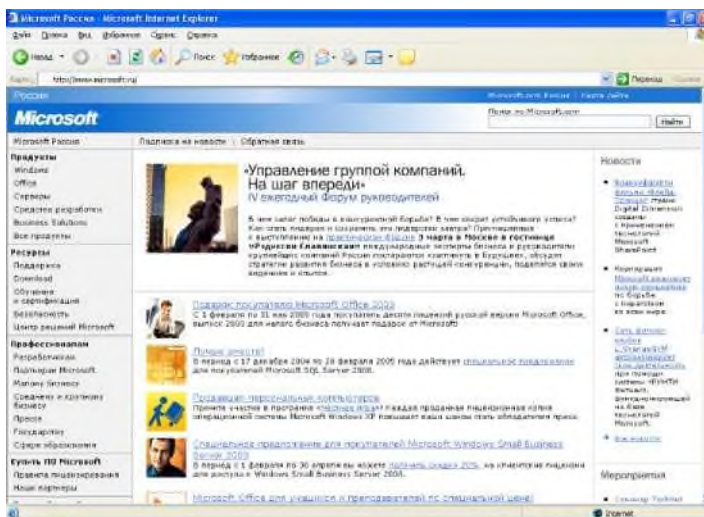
Microsoft Россия - Microsoft Internet Explorer

Файл Правка Вид Избранное Сервис Справка

Назад Поиск Избранное

Адрес http://www.microsoft.ru Переход

Россия Microsoft.com Россия | Карта сайта

Microsoft

Поиск по Microsoft.com Найти

Microsoft Россия | Подписка на новости | Обратная связь

Продукты
Windows
Office
Серверы
Средства разработки
Business Solutions
Все продукты

Ресурсы
Поддержка
Download
Обучение и сертификация
Безопасность
Центр решений Microsoft

Профессионалам
Разработчикам
Партнерам Microsoft
Малому бизнесу
Среднему и крупному бизнесу
Прессе
Государству
Сфере образования

Купить ПО Microsoft
Правила лицензирования
Наши партнеры

«Управление группой компаний. На шаг впереди»
IV ежегодный форум руководителей

В чем залог победы в конкурентной борьбе? В чем секрет успешного успеха? Как стать лидером и сохранить это лидерство завтра? Приглашаем к участию на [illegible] 3 марта в Москве в гостинице «Редиссон Славянская» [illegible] бизнеса и руководители крупнейших компаний России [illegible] в будущем, обсудят стратегии развития бизнеса в условиях растущей конкуренции, поделятся своим видением и опытом.

Подарок покупателю Microsoft Office 2003
С 1 февраля по 31 мая 2005 года покупатель десяти лицензий русской версии Microsoft Office, выпуск 2003 для малого бизнеса получает подарок от Microsoft!

Лучше вместе!
В период с 17 декабря 2004 по 28 февраля 2005 года действует специальное предложение для покупателей Microsoft SQL Server 2000.

Продавцам персональных компьютеров
Примите участие в программе «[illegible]»! Каждая проданная лицензионная копия операционной системы Microsoft Windows XP повышает ваши шансы стать обладателем приза.

Специальное предложение для покупателей Microsoft Windows Small Business Server 2003
В период с 1 февраля по 30 апреля вы можете получить скидку 20% на клиентские лицензии для доступа к Windows Small Business Server 2003.

Microsoft Office для учащихся и преподавателей по специальной цене!

Новости
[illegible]
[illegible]
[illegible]
Все новости

Мероприятия
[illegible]

Internet